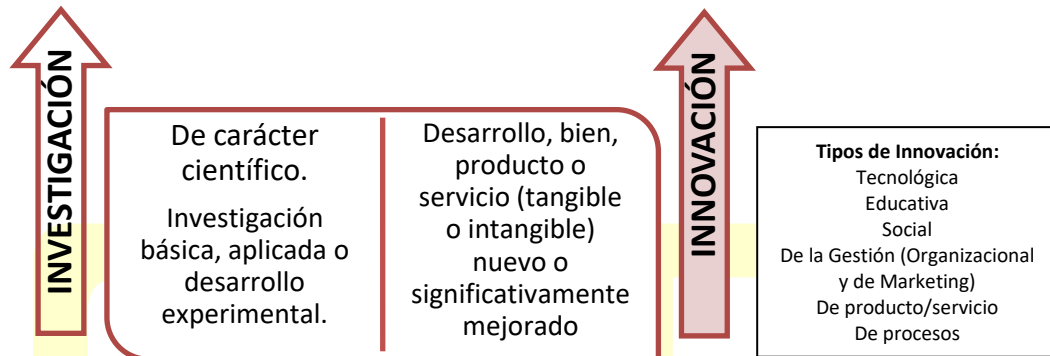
INVESTIGACIÓN

De carácter científico.

Investigación básica, aplicada o desarrollo experimental.

Desarrollo, bien, producto o servicio (tangible o intangible) nuevo o significativamente mejorado

INNOVACIÓN

Tipos de Innovación:
Tecnológica
Educativa
Social
De la Gestión (Organizacional y de Marketing)
De producto/servicio
De procesos